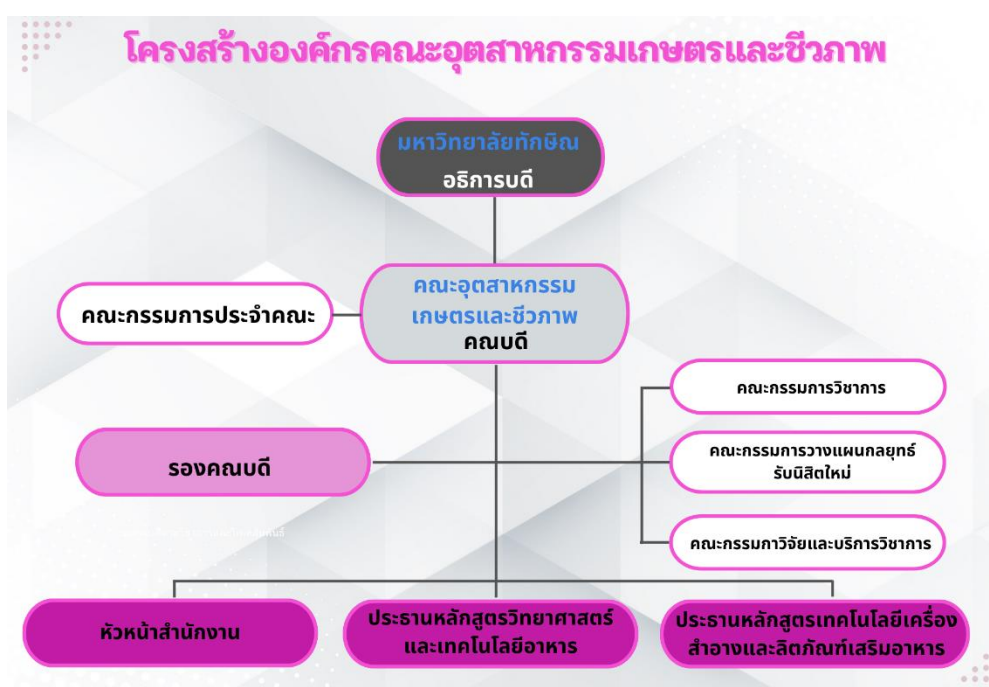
โครงสร้างองค์กรคณะอุตสาหกรรมเกษตรและชีวภาพ

มหาวิทยาลัยทักษิณ
อธิการบดี

คณะกรรมการประจำคณะ

คณะอุตสาหกรรม
เกษตรและชีวภาพ
คณบดี

คณะกรรมการวิชาการ

รองคณบดี

คณะกรรมการวางแผนกลยุทธ์
รับนิสิตใหม่

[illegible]

คณะกรรมกาวิจัยและบริการวิชาการ

หัวหน้าสำนักงาน

ประธานหลักสูตรวิทยาศาสตร์
และเทคโนโลยีอาหาร

ประธานหลักสูตรเทคโนโลยีเครื่อง
สำอางและลิตภัณฑ์เสริมอาหาร